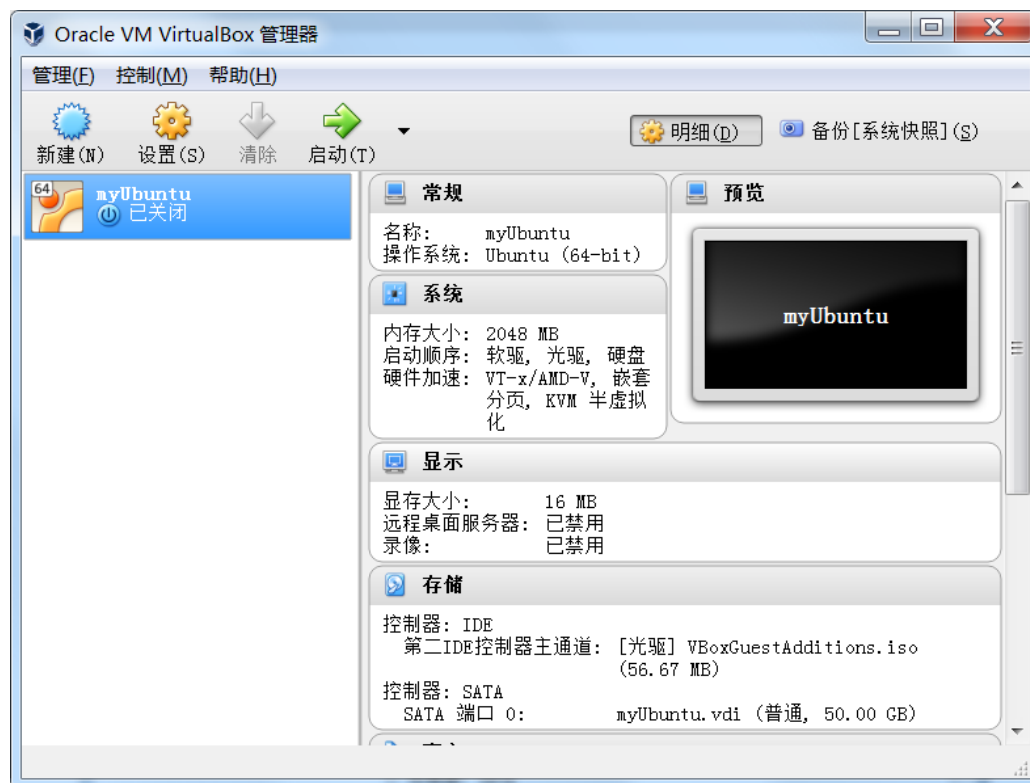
Oracle VM VirtualBox 管理器

管理(F) 控制(M) 帮助(H)

新建(N) 设置(S) 清除 启动(T)

明细(D) 备份[系统快照](S)

64
myUbuntu
已关闭

常规

名称: myUbuntu
操作系统: Ubuntu (64-bit)

预览

myUbuntu

系统

内存大小: 2048 MB
启动顺序: 软驱, 光驱, 硬盘
硬件加速: VT-x/AMD-V, 嵌套分页, KVM 半虚拟化

显示

显存大小: 16 MB
远程桌面服务器: 已禁用
录像: 已禁用

存储

控制器: IDE
第二IDE控制器主通道: [光驱] VBoxGuestAdditions.iso (56.67 MB)
控制器: SATA
SATA 端口 0: myUbuntu.vdi (普通, 50.00 GB)

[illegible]